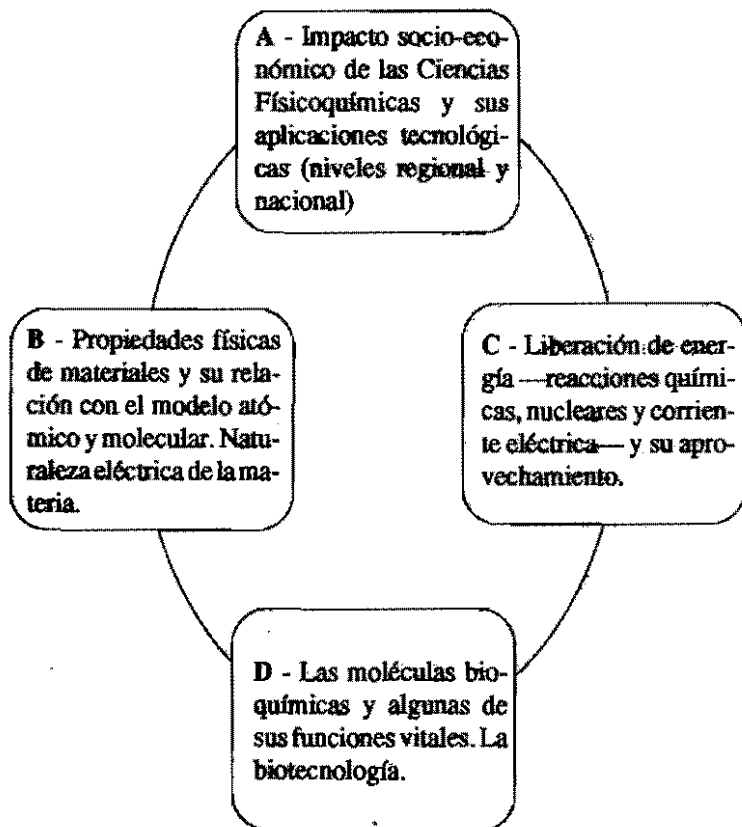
A - Impacto socio-económico de las Ciencias Físicoquímicas y sus aplicaciones tecnológicas (niveles regional y nacional)

B - Propiedades físicas de materiales y su relación con el modelo atómico y molecular. Naturaleza eléctrica de la materia.

C - Liberación de energía —reacciones químicas, nucleares y corriente eléctrica— y su aprovechamiento.

D - Las moléculas bioquímicas y algunas de sus funciones vitales. La biotecnología.